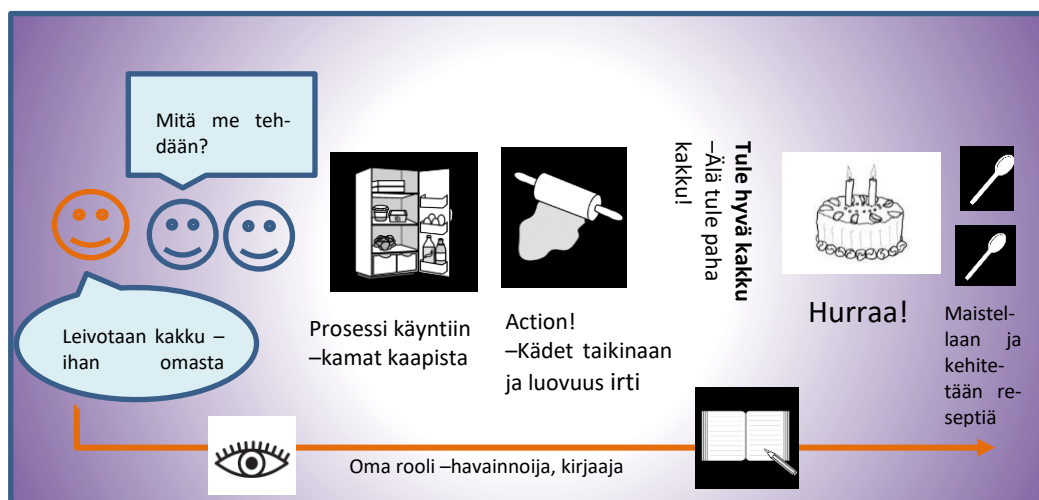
Mitä me tehdään?

Leivotaan kakku – ihan omasta

Prosessi käyntiin –kamat kaapista

Action! –Kädet taikinaan ja luovuus irti

**Tule hyvä kakku** –Älä tule paha kakku!

Hurraa!

Maistellaan ja kehitetään reseptiä

Oma rooli –havainnoija, kirjaaja